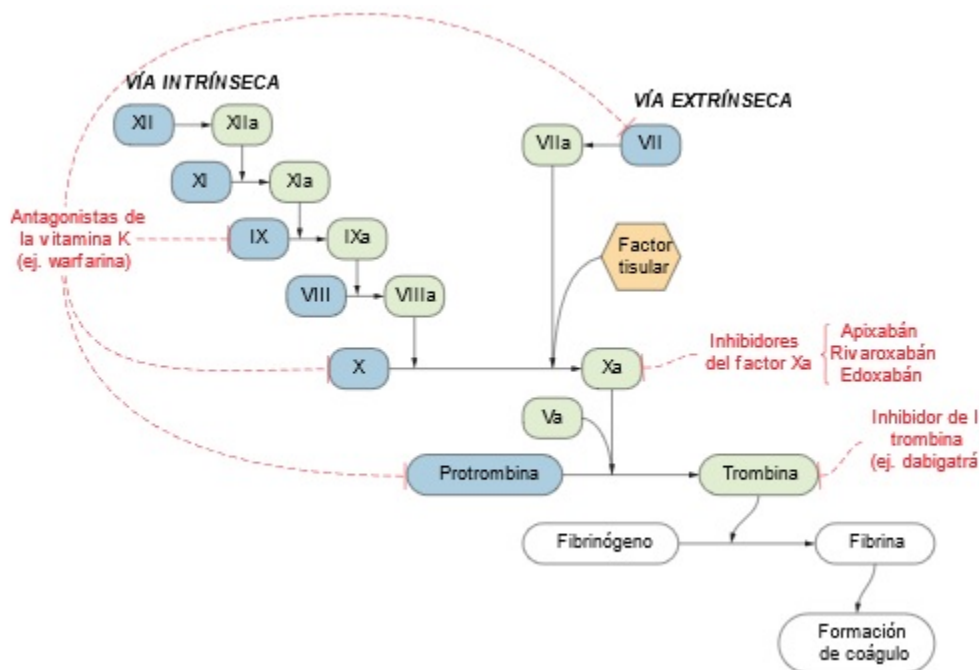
VÍA INTRÍNSECA

XII

XIIa

XI

XIa

IX

IXa

VIII

VIIIa

VÍA EXTRÍNSECA

VIIa

VII

Factor tisular

Antagonistas de la vitamina K (ej. warfarina)

X

Xa

Inhibidores del factor Xa

Apixabán
Rivaroxabán
Edoxabán

Va

Protrombina

Trombina

Inhibidor de l trombina (ej. dabigatrá

Fibrinógeno

Fibrina

Formación de coágulo